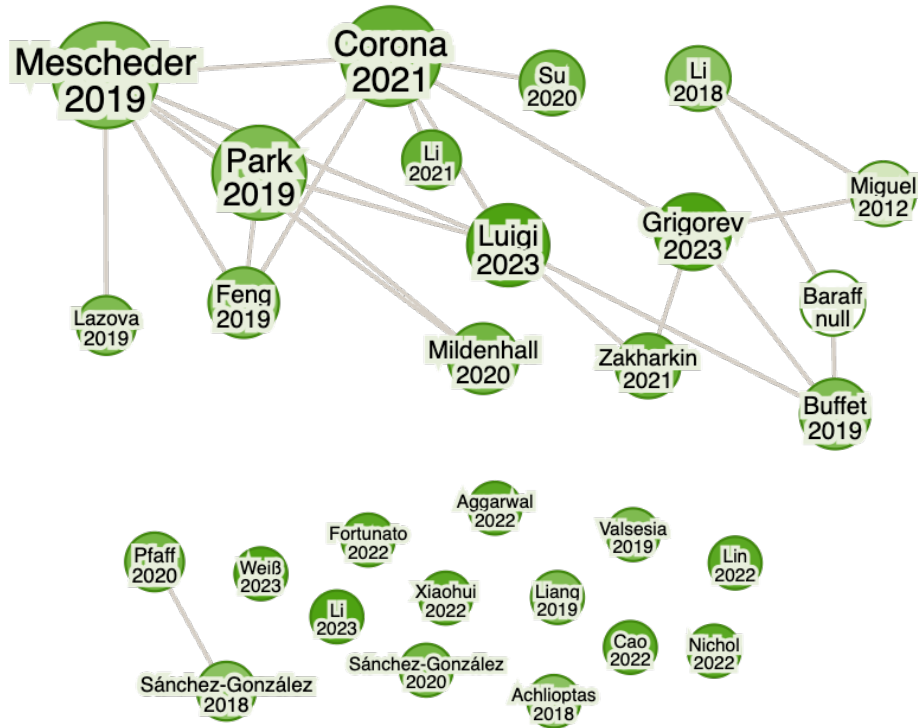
Mescheder 2019

Corona 2021

Su 2020

Li 2018

Park 2019

Li 2021

Miguel 2012

Grigorev 2023

Luigi 2023

Lazova 2019

Feng 2019

Baraff null

Mildenhall 2020

Zakharkin 2021

Buffet 2019

Aggarwal 2022

Fortunato 2022

Valsesia 2019

Pfaff 2020

Weiß 2023

Lin 2022

Xiaohui 2022

Liang 2019

Li 2023

Cao 2022

Nichol 2022

Sánchez-González 2020

Sánchez-González 2018

Achlioptas 2018